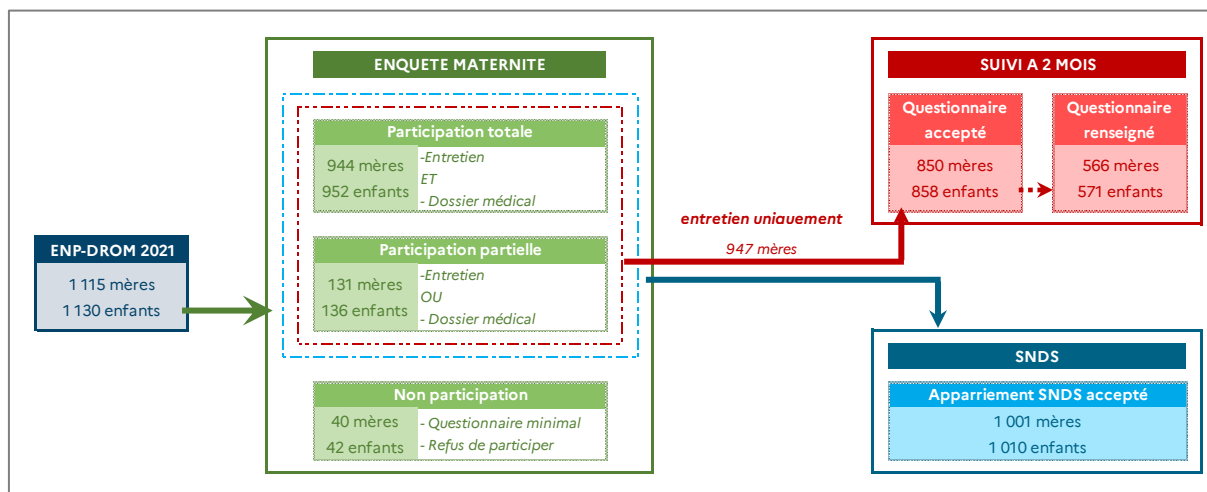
ENP-DROM 2021
1 115 mères
1 130 enfants

ENQUETE MATERNITE

Participation totale
944 mères
952 enfants
-Entretien
ET
- Dossier médical

Participation partielle
131 mères
136 enfants
-Entretien
OU
- Dossier médical

Non participation
40 mères
42 enfants
- Questionnaire minimal
- Refus de participer

entretien uniquement
947 mères

SUIVI A 2 MOIS
Questionnaire accepté
850 mères
858 enfants
Questionnaire renseigné
566 mères
571 enfants

SNDS
Appariement SNDS accepté
1 001 mères
1 010 enfants